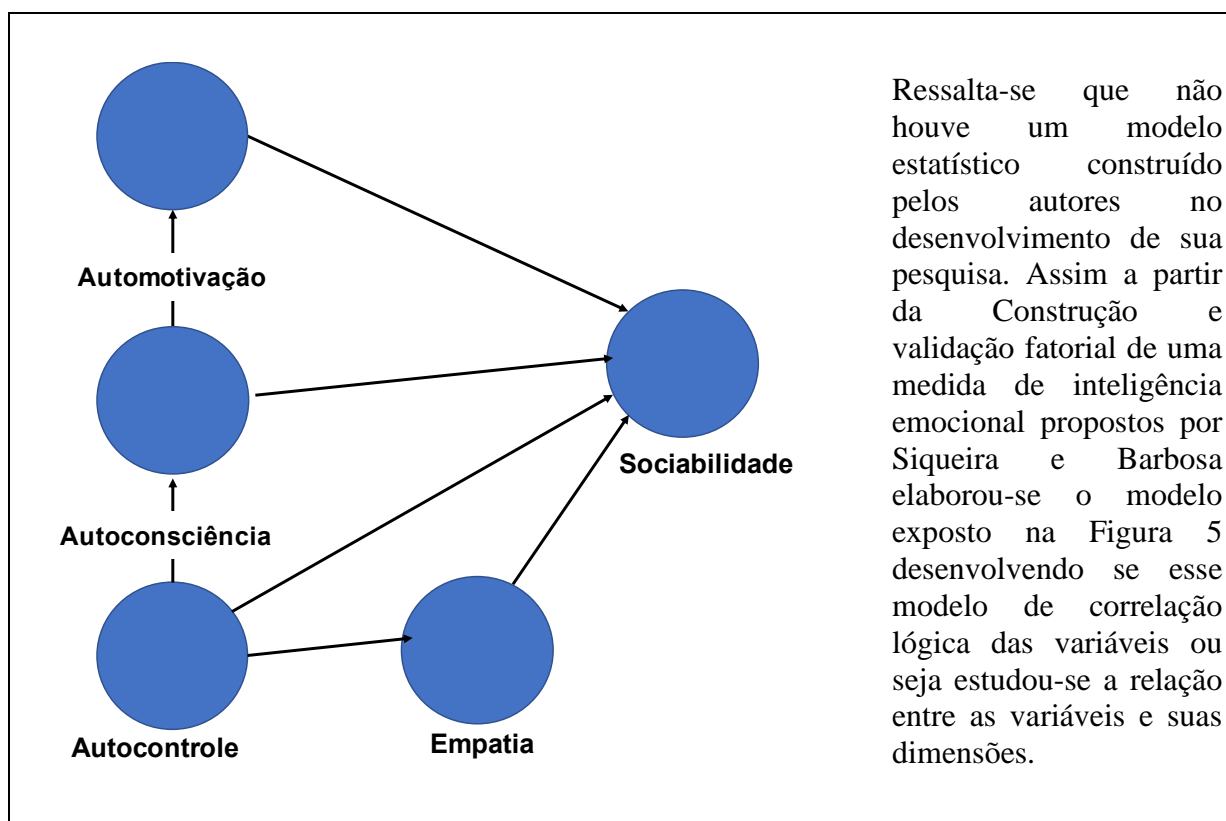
Automotivação

Autoconsciência

Autocontrole

Empatia

Sociabilidade

Ressalta-se que não houve um modelo estatístico construído pelos autores no desenvolvimento de sua pesquisa. Assim a partir da Construção e validação fatorial de uma medida de inteligência emocional propostos por Siqueira e Barbosa elaborou-se o modelo exposto na Figura 5 desenvolvendo se esse modelo de correlação lógica das variáveis ou seja estudou-se a relação entre as variáveis e suas dimensões.